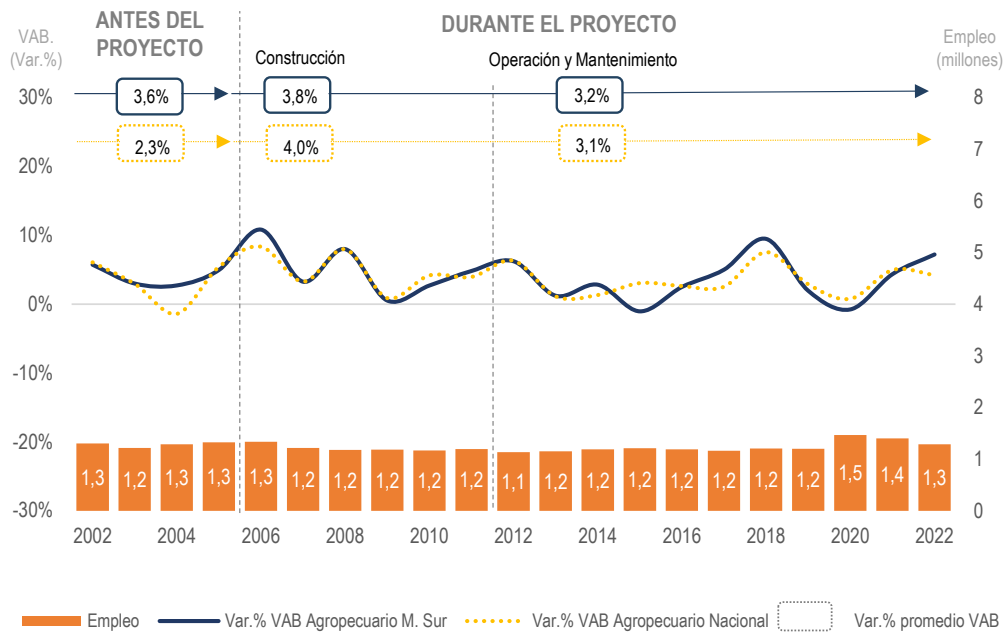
ANTES DEL PROYECTO

DURANTE EL PROYECTO

VAB. (Var.%)

Empleo (millones)

Construcción

Operación y Mantenimiento

3,6%

3,8%

3,2%

2,3%

4,0%

3,1%

30%
20%
10%
0%
-10%
-20%
-30%

8
7
6
5
4
3
2
1
0

1,3 1,2 1,3 1,3 1,3 1,2 1,2 1,2 1,2 1,2 1,1 1,2 1,2 1,2 1,2 1,2 1,2 1,2 1,5 1,4 1,3

2002 2004 2006 2008 2010 2012 2014 2016 2018 2020 2022

Empleo
Var.% VAB Agropecuario M. Sur
Var.% VAB Agropecuario Nacional
Var.% promedio VAB